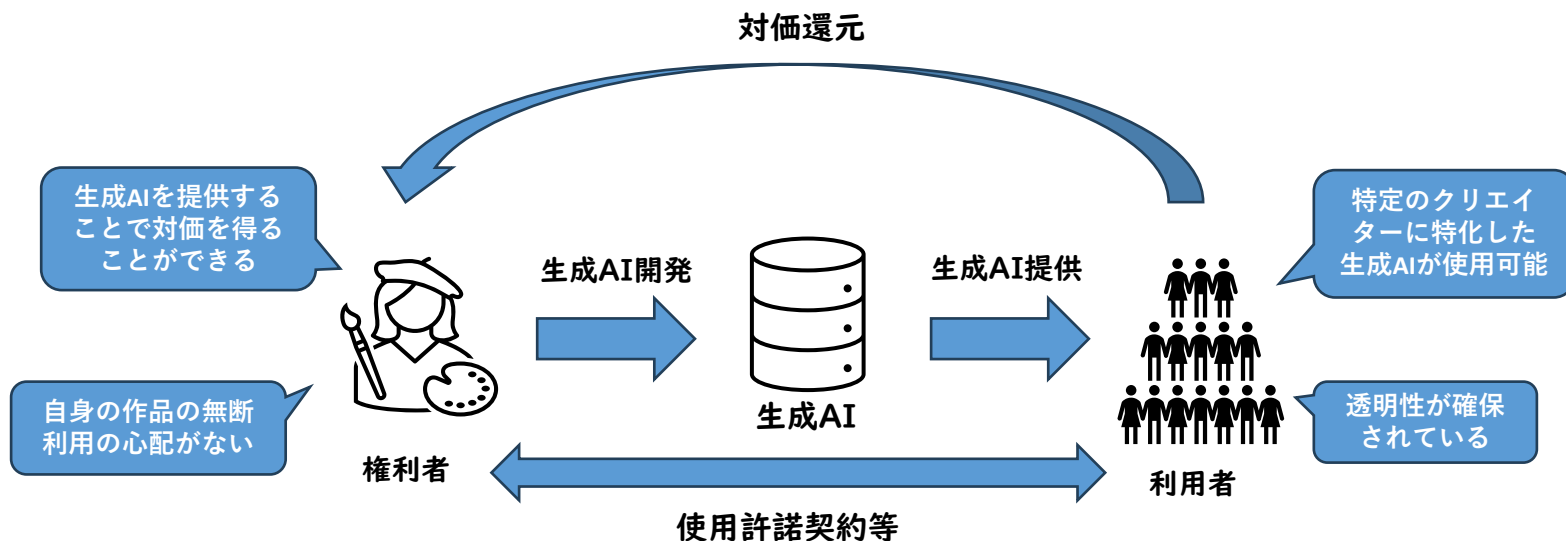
対価還元

生成AIを提供することで対価を得ることができる

自身の作品の無断利用の心配がない

権利者

生成AI開発

生成AI

生成AI提供

特定のクリエイターに特化した生成AIが使用可能

透明性が確保されている

利用者

使用許諾契約等